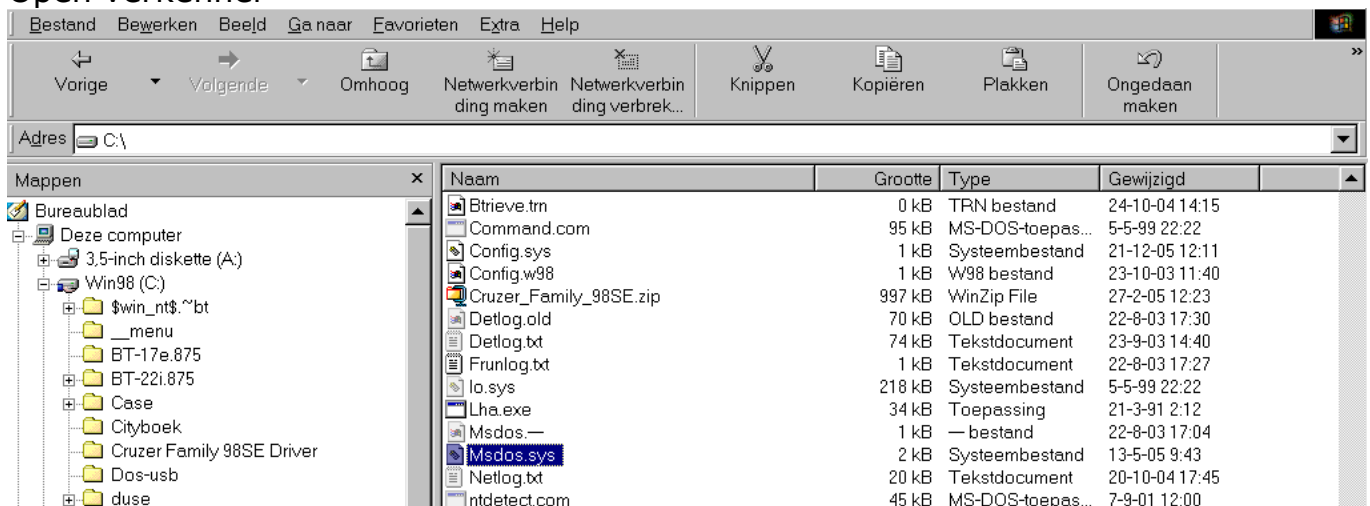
Bestand Bewerken Beeld Ga naar Favorieten Extra Help

Vorige Volgende Omhoog Netwerkverbinding maken Netwerkverbinding verbrek... Knippen Kopiëren Plakken Ongedaan maken

Adres C:\

Mappen

Bureaublad
Deze computer
3,5-inch diskette (A:)
Win98 (C:)
$win_nt$.~bt
__menu
BT-17e.875
BT-22i.875
Case
Cityboek
Cruzer Family 98SE Driver
Dos-usb
duse

| Naam | Grootte | Type | Gewijzigd |
|---|---|---|---|
| Btrieve.trn | 0 kB | TRN bestand | 24-10-04 14:15 |
| Command.com | 95 kB | MS-DOS-toepas... | 5-5-99 22:22 |
| Config.sys | 1 kB | Systeembestand | 21-12-05 12:11 |
| Config.w98 | 1 kB | W98 bestand | 23-10-03 11:40 |
| Cruzer_Family_98SE.zip | 997 kB | WinZip File | 27-2-05 12:23 |
| Detlog.old | 70 kB | OLD bestand | 22-8-03 17:30 |
| Detlog.txt | 74 kB | Tekstdocument | 23-9-03 14:40 |
| Frunlog.txt | 1 kB | Tekstdocument | 22-8-03 17:27 |
| Io.sys | 218 kB | Systeembestand | 5-5-99 22:22 |
| Lha.exe | 34 kB | Toepassing | 21-3-91 2:12 |
| Msdos.— | 1 kB | — bestand | 22-8-03 17:04 |
| Msdos.sys | 2 kB | Systeembestand | 13-5-05 9:43 |
| Netlog.txt | 20 kB | Tekstdocument | 20-10-04 17:45 |
| ntdetect.com | 45 kB | MS-DOS-toepas... | 7-9-01 12:00 |